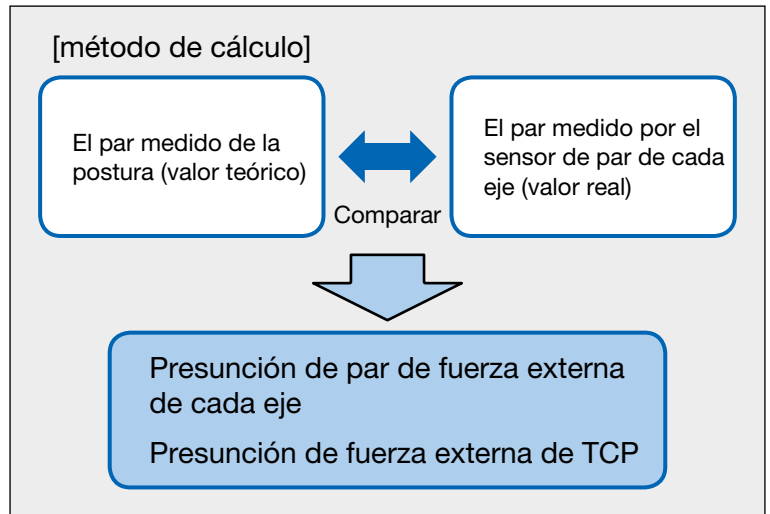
[método de cálculo]

El par medido de la postura (valor teórico)

Comparar

El par medido por el sensor de par de cada eje (valor real)

Presunción de par de fuerza externa de cada eje

Presunción de fuerza externa de TCP